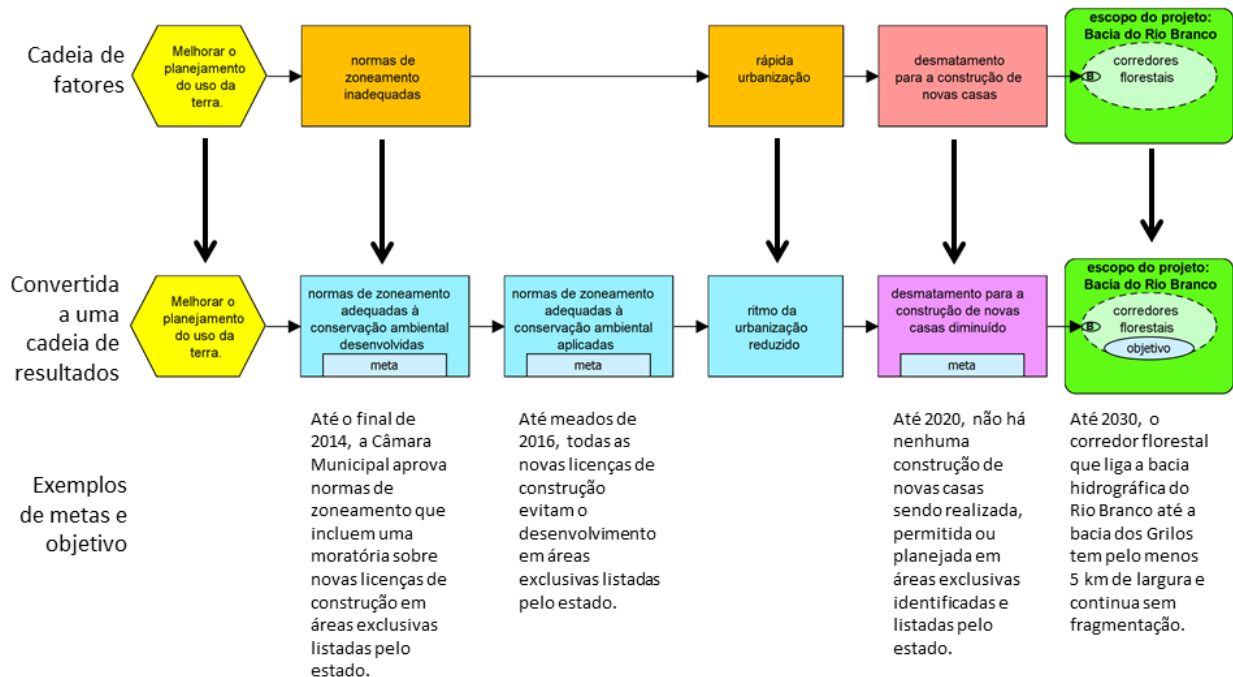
Cadeia de fatores

Melhorar o planejamento do uso da terra.

normas de zoneamento inadequadas

rápida urbanização

desmatamento para a construção de novas casas

escopo do projeto: Bacia do Rio Branco

corredores florestais

Convertida a uma cadeia de resultados

Melhorar o planejamento do uso da terra.

normas de zoneamento adequadas à conservação ambiental desenvolvidas

meta

normas de zoneamento adequadas à conservação ambiental aplicadas

meta

ritmo da urbanização reduzido

desmatamento para a construção de novas casas diminuído

meta

escopo do projeto: Bacia do Rio Branco

corredores florestais

objetivo

Exemplos de metas e objetivo

Até o final de 2014, a Câmara Municipal aprova normas de zoneamento que incluem uma moratória sobre novas licenças de construção em áreas exclusivas listadas pelo estado.

Até meados de 2016, todas as novas licenças de construção evitam o desenvolvimento em áreas exclusivas listadas pelo estado.

Até 2020, não há nenhuma construção de novas casas sendo realizada, permitida ou planejada em áreas exclusivas identificadas e listadas pelo estado.

Até 2030, o corredor florestal que liga a bacia hidrográfica do Rio Branco até a bacia dos Grilos tem pelo menos 5 km de largura e continua sem fragmentação.